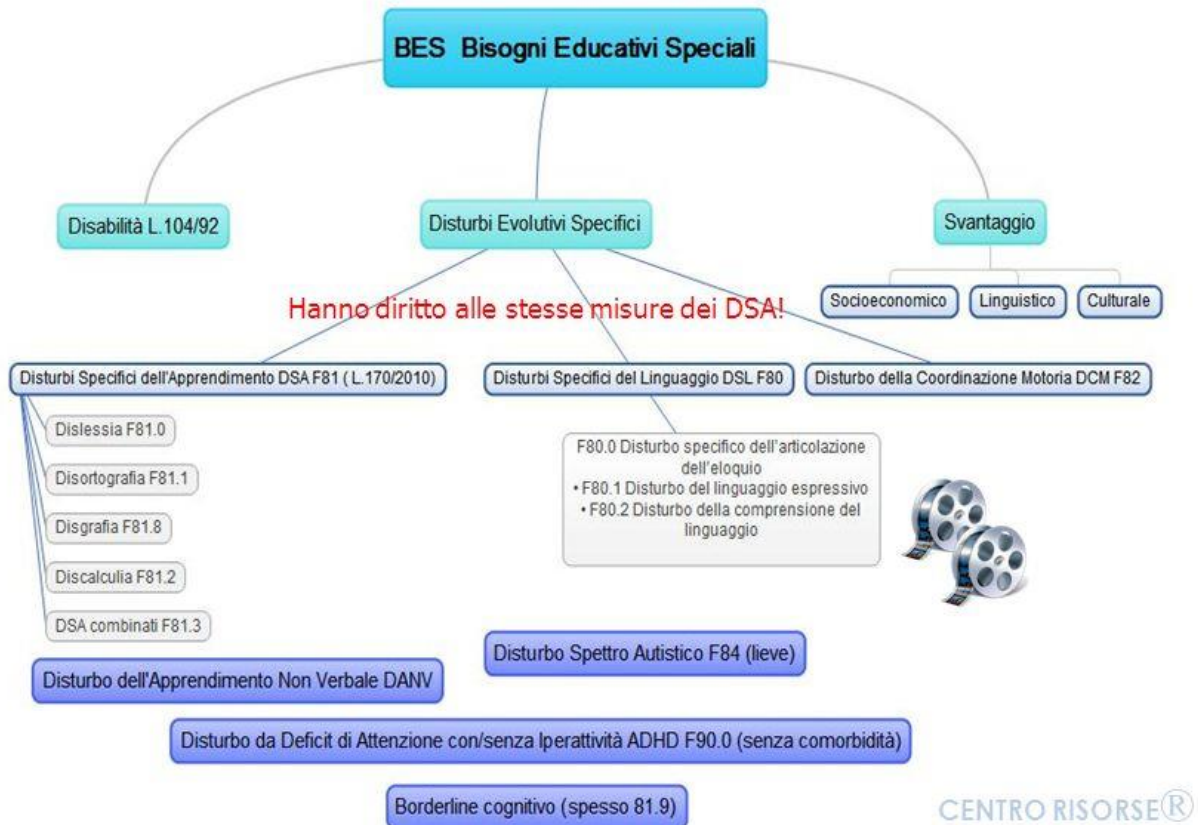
BES Bisogni Educativi Speciali

Disabilità L.104/92

Disturbi Evolutivi Specifici

Svantaggio

Socioeconomico

Linguistico

Culturale

Hanno diritto alle stesse misure dei DSA!

Disturbi Specifici dell'Apprendimento DSA F81 ( L.170/2010)

Disturbi Specifici del Linguaggio DSL F80

Disturbo della Coordinazione Motoria DCM F82

Dislessia F81.0

Disortografia F81.1

Disgrafia F81.8

Discalculia F81.2

DSA combinati F81.3

F80.0 Disturbo specifico dell'articolazione dell'eloquio
• F80.1 Disturbo del linguaggio espressivo
• F80.2 Disturbo della comprensione del linguaggio

Disturbo Spettro Autistico F84 (lieve)

Disturbo dell'Apprendimento Non Verbale DANV

Disturbo da Deficit di Attenzione con/senza Iperattività ADHD F90.0 (senza comorbidità)

Borderline cognitivo (spesso 81.9)

CENTRO RISORSE®